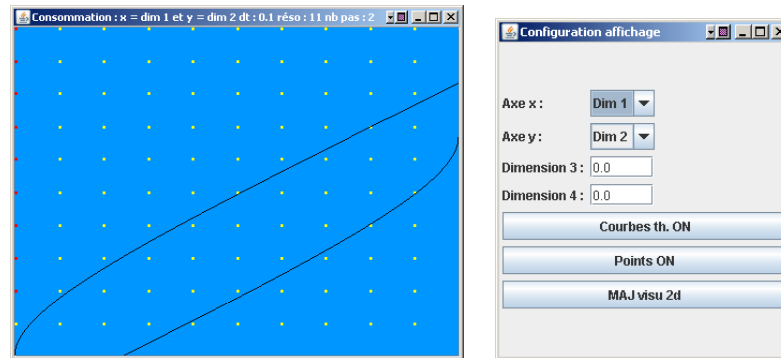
Consommation : x = dim 1 et y = dim 2 dt : 0.1 réso : 11 nb pas : 2

Configuration affichage

Axe x : Dim 1

Axe y : Dim 2

Dimension 3 : 0.0

Dimension 4 : 0.0

Courbes th. ON

Points ON

MAJ visu 2d